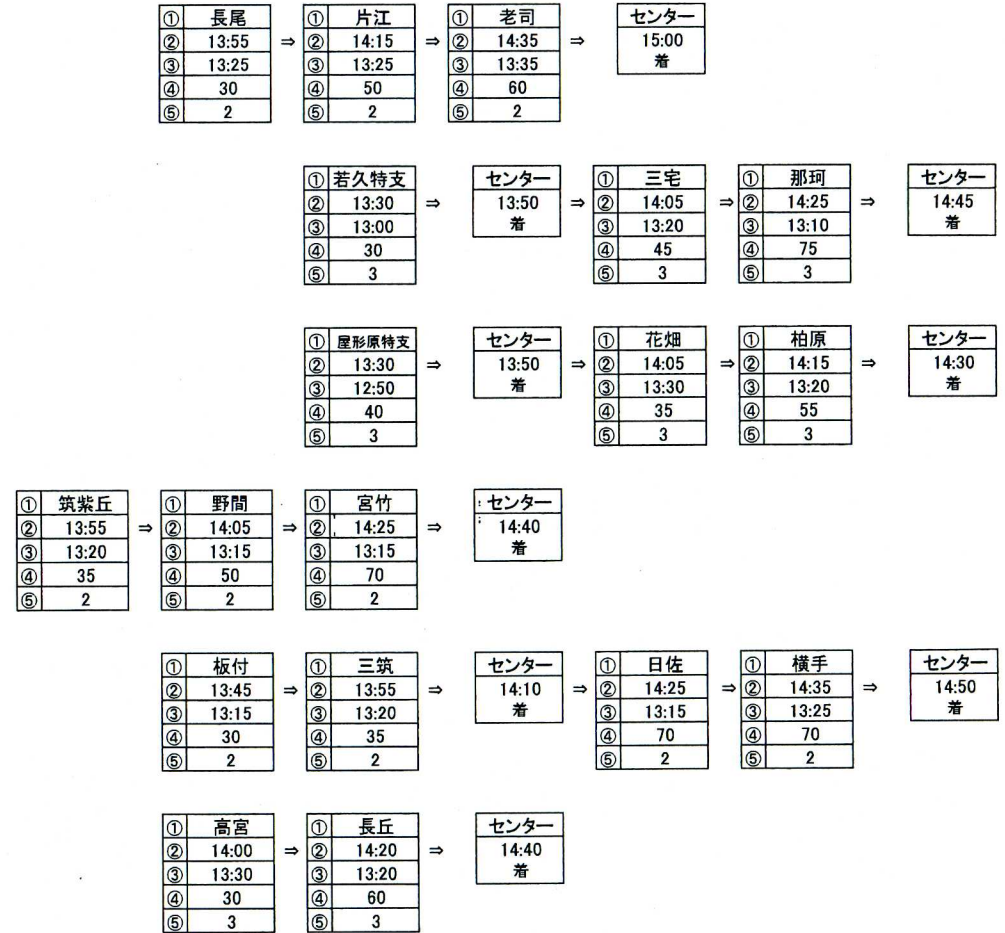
| ① | 長尾 |
|---|---|
| ② | 13:55 |
| ③ | 13:25 |
| ④ | 30 |
| ⑤ | 2 |

⇒

| ① | 片江 |
|---|---|
| ② | 14:15 |
| ③ | 13:25 |
| ④ | 50 |
| ⑤ | 2 |

⇒

| ① | 老司 |
|---|---|
| ② | 14:35 |
| ③ | 13:35 |
| ④ | 60 |
| ⑤ | 2 |

⇒

センター
15:00
着

| ① | 若久特支 |
|---|---|
| ② | 13:30 |
| ③ | 13:00 |
| ④ | 30 |
| ⑤ | 3 |

⇒

センター
13:50
着

⇒

| ① | 三宅 |
|---|---|
| ② | 14:05 |
| ③ | 13:20 |
| ④ | 45 |
| ⑤ | 3 |

⇒

| ① | 那珂 |
|---|---|
| ② | 14:25 |
| ③ | 13:10 |
| ④ | 75 |
| ⑤ | 3 |

⇒

センター
14:45
着

| ① | 屋形原特支 |
|---|---|
| ② | 13:30 |
| ③ | 12:50 |
| ④ | 40 |
| ⑤ | 3 |

⇒

センター
13:50
着

⇒

| ① | 花畑 |
|---|---|
| ② | 14:05 |
| ③ | 13:30 |
| ④ | 35 |
| ⑤ | 3 |

⇒

| ① | 柏原 |
|---|---|
| ② | 14:15 |
| ③ | 13:20 |
| ④ | 55 |
| ⑤ | 3 |

⇒

センター
14:30
着

| ① | 筑紫丘 |
|---|---|
| ② | 13:55 |
| ③ | 13:20 |
| ④ | 35 |
| ⑤ | 2 |

⇒

| ① | 野間 |
|---|---|
| ② | 14:05 |
| ③ | 13:15 |
| ④ | 50 |
| ⑤ | 2 |

⇒

| ① | 宮竹 |
|---|---|
| ② | 14:25 |
| ③ | 13:15 |
| ④ | 70 |
| ⑤ | 2 |

⇒

センター
14:40
着

| ① | 板付 |
|---|---|
| ② | 13:45 |
| ③ | 13:15 |
| ④ | 30 |
| ⑤ | 2 |

⇒

| ① | 三筑 |
|---|---|
| ② | 13:55 |
| ③ | 13:20 |
| ④ | 35 |
| ⑤ | 2 |

⇒

センター
14:10
着

⇒

| ① | 日佐 |
|---|---|
| ② | 14:25 |
| ③ | 13:15 |
| ④ | 70 |
| ⑤ | 2 |

⇒

| ① | 横手 |
|---|---|
| ② | 14:35 |
| ③ | 13:25 |
| ④ | 70 |
| ⑤ | 2 |

⇒

センター
14:50
着

| ① | 高宮 |
|---|---|
| ② | 14:00 |
| ③ | 13:30 |
| ④ | 30 |
| ⑤ | 3 |

⇒

| ① | 長丘 |
|---|---|
| ② | 14:20 |
| ③ | 13:20 |
| ④ | 60 |
| ⑤ | 3 |

⇒

センター
14:40
着